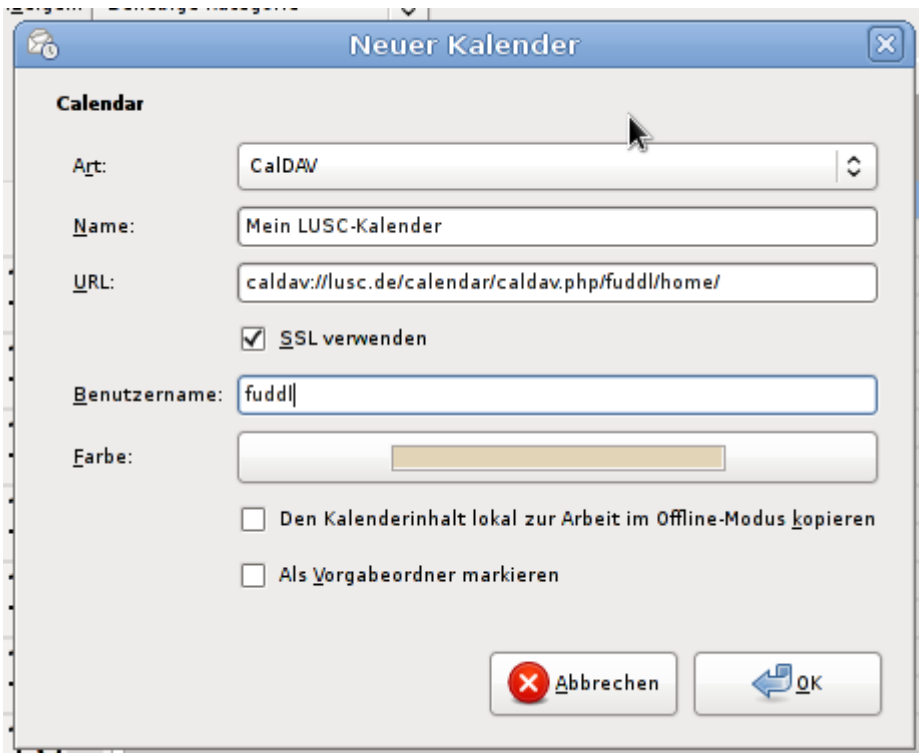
Neuer Kalender

Calendar

Art: CalDAV

Name: Mein LUSC-Kalender

URL: caldav://lusc.de/calendar/caldav.php/fuddl/home/

SSL verwenden

Benutzername: fuddl

Farbe:

Den Kalenderinhalt lokal zur Arbeit im Offline-Modus kopieren

Als Vorgabeordner markieren

Abbrechen

OK